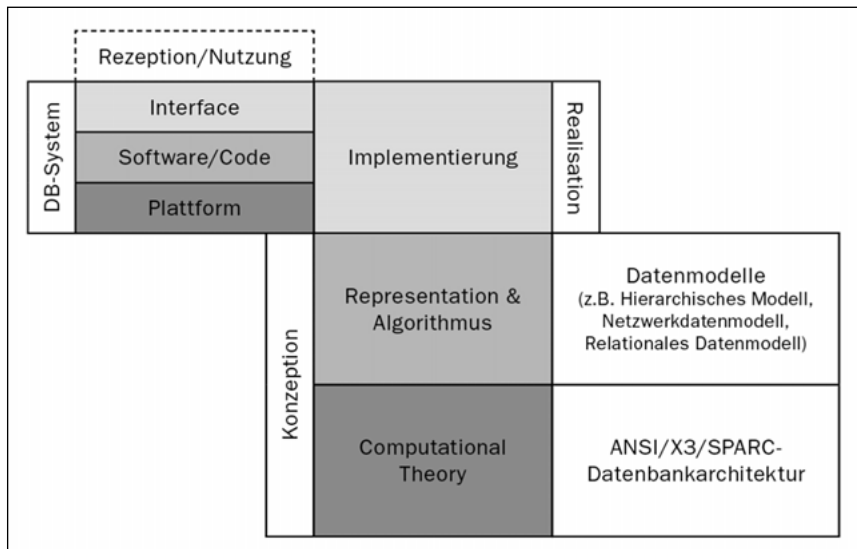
Rezeption/Nutzung

DB-System

Interface

Software/Code

Plattform

Implementierung

Realisation

Konzeption

Representation & Algorithmus

Datenmodelle (z.B. Hierarchisches Modell, Netzwerkdatenmodell, Relationales Datenmodell)

Computational Theory

ANSI/X3/SPARC-Datenbankarchitektur